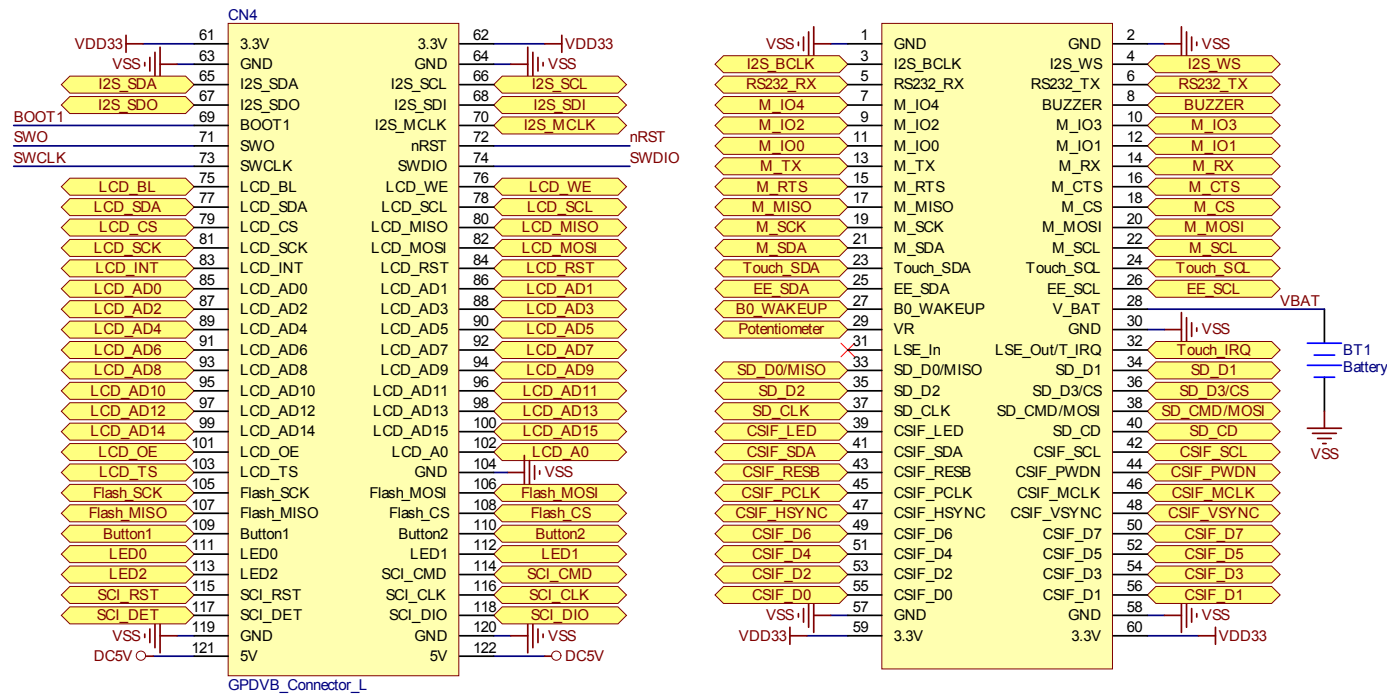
CN4

| | | | | | |
|---|---|---|---|---|---|
| VDD33 | 61 | 3.3V | 3.3V | 62 | VDD33 |
| VSS | 63 | GND | GND | 64 | VSS |
| I2S_SDA | 65 | I2S_SDA | I2S_SCL | 66 | I2S_SCL |
| I2S_SDO | 67 | I2S_SDO | I2S_SDI | 68 | I2S_SDI |
| BOOT1 | 69 | BOOT1 | I2S_MCLK | 70 | I2S_MCLK |
| SWO | 71 | SWO | nRST | 72 | nRST |
| SWCLK | 73 | SWCLK | SWDIO | 74 | SWDIO |
| LCD_BL | 75 | LCD_BL | LCD_WE | 76 | LCD_WE |
| LCD_SDA | 77 | LCD_SDA | LCD_SCL | 78 | LCD_SCL |
| LCD_CS | 79 | LCD_CS | LCD_MISO | 80 | LCD_MISO |
| LCD_SCK | 81 | LCD_SCK | LCD_MOSI | 82 | LCD_MOSI |
| LCD_INT | 83 | LCD_INT | LCD_RST | 84 | LCD_RST |
| LCD_AD0 | 85 | LCD_AD0 | LCD_AD1 | 86 | LCD_AD1 |
| LCD_AD2 | 87 | LCD_AD2 | LCD_AD3 | 88 | LCD_AD3 |
| LCD_AD4 | 89 | LCD_AD4 | LCD_AD5 | 90 | LCD_AD5 |
| LCD_AD6 | 91 | LCD_AD6 | LCD_AD7 | 92 | LCD_AD7 |
| LCD_AD8 | 93 | LCD_AD8 | LCD_AD9 | 94 | LCD_AD9 |
| LCD_AD10 | 95 | LCD_AD10 | LCD_AD11 | 96 | LCD_AD11 |
| LCD_AD12 | 97 | LCD_AD12 | LCD_AD13 | 98 | LCD_AD13 |
| LCD_AD14 | 99 | LCD_AD14 | LCD_AD15 | 100 | LCD_AD15 |
| LCD_OE | 101 | LCD_OE | LCD_A0 | 102 | LCD_A0 |
| LCD_TS | 103 | LCD_TS | GND | 104 | VSS |
| Flash_SCK | 105 | Flash_SCK | Flash_MOSI | 106 | Flash_MOSI |
| Flash_MISO | 107 | Flash_MISO | Flash_CS | 108 | Flash_CS |
| Button1 | 109 | Button1 | Button2 | 110 | Button2 |
| LED0 | 111 | LED0 | LED1 | 112 | LED1 |
| LED2 | 113 | LED2 | SCI_CMD | 114 | SCI_CMD |
| SCI_RST | 115 | SCI_RST | SCI_CLK | 116 | SCI_CLK |
| SCI_DET | 117 | SCI_DET | SCI_DIO | 118 | SCI_DIO |
| VSS | 119 | GND | GND | 120 | VSS |
| DC5V | 121 | 5V | 5V | 122 | DC5V |

GPDVB_Connector_L

| | | | | | |
|---|---|---|---|---|---|
| VSS | 1 | GND | GND | 2 | VSS |
| I2S_BCLK | 3 | I2S_BCLK | I2S_WS | 4 | I2S_WS |
| RS232_RX | 5 | RS232_RX | RS232_TX | 6 | RS232_TX |
| M_IO4 | 7 | M_IO4 | BUZZER | 8 | BUZZER |
| M_IO2 | 9 | M_IO2 | M_IO3 | 10 | M_IO3 |
| M_IO0 | 11 | M_IO0 | M_IO1 | 12 | M_IO1 |
| M_TX | 13 | M_TX | M_RX | 14 | M_RX |
| M_RTS | 15 | M_RTS | M_CTS | 16 | M_CTS |
| M_MISO | 17 | M_MISO | M_CS | 18 | M_CS |
| M_SCK | 19 | M_SCK | M_MOSI | 20 | M_MOSI |
| M_SDA | 21 | M_SDA | M_SCL | 22 | M_SCL |
| Touch_SDA | 23 | Touch_SDA | Touch_SCL | 24 | Touch_SCL |
| EE_SDA | 25 | EE_SDA | EE_SCL | 26 | EE_SCL |
| B0_WAKEUP | 27 | B0_WAKEUP | V_BAT | 28 | VBAT |
| Potentiometer | 29 | VR | GND | 30 | VSS |
| | 31 | LSE_In | LSE_Out/T_IRQ | 32 | Touch_IRQ |
| SD_D0/MISO | 33 | SD_D0/MISO | SD_D1 | 34 | SD_D1 |
| SD_D2 | 35 | SD_D2 | SD_D3/CS | 36 | SD_D3/CS |
| SD_CLK | 37 | SD_CLK | SD_CMD/MOSI | 38 | SD_CMD/MOSI |
| CSIF_LED | 39 | CSIF_LED | SD_CD | 40 | SD_CD |
| CSIF_SDA | 41 | CSIF_SDA | CSIF_SCL | 42 | CSIF_SCL |
| CSIF_RESB | 43 | CSIF_RESB | CSIF_PWDN | 44 | CSIF_PWDN |
| CSIF_PCLK | 45 | CSIF_PCLK | CSIF_MCLK | 46 | CSIF_MCLK |
| CSIF_HSYNC | 47 | CSIF_HSYNC | CSIF_VSYNC | 48 | CSIF_VSYNC |
| CSIF_D6 | 49 | CSIF_D6 | CSIF_D7 | 50 | CSIF_D7 |
| CSIF_D4 | 51 | CSIF_D4 | CSIF_D5 | 52 | CSIF_D5 |
| CSIF_D2 | 53 | CSIF_D2 | CSIF_D3 | 54 | CSIF_D3 |
| CSIF_D0 | 55 | CSIF_D0 | CSIF_D1 | 56 | CSIF_D1 |
| VSS | 57 | GND | GND | 58 | VSS |
| VDD33 | 59 | 3.3V | 3.3V | 60 | VDD33 |

BT1
Battery
VSS